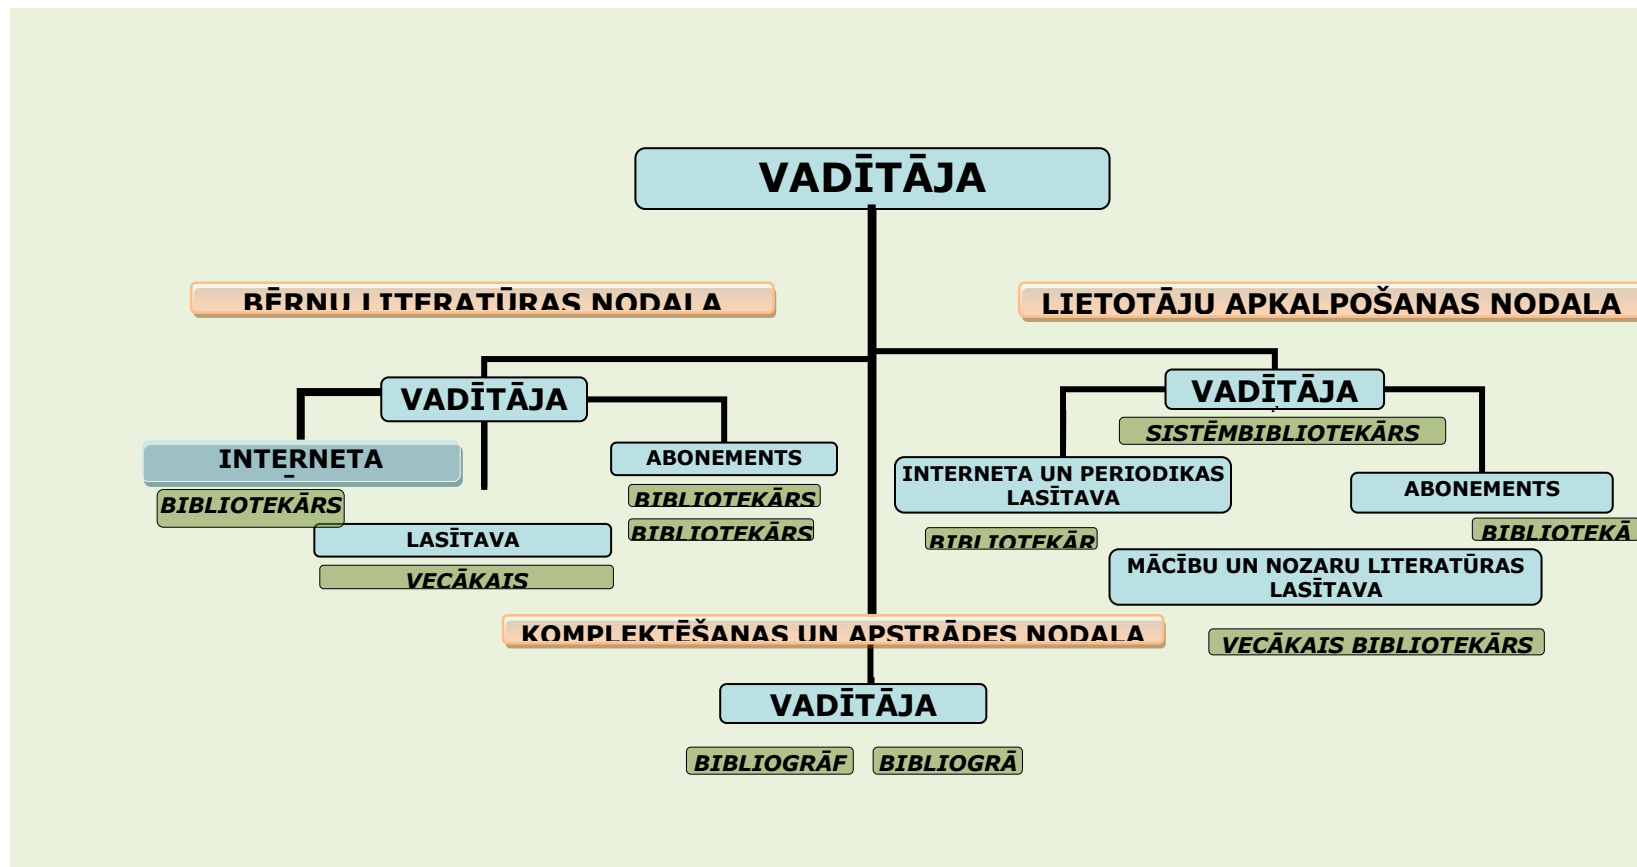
VADĪTĀJA

BĒRNU LITERATŪRAS NODAĻA

LIETOTĀJU APKALPOŠANAS NODAĻA

VADĪTĀJA

VADĪTĀJA

SISTĒMBIBLIOTEKĀRS

INTERNETA

BIBLIOTEKĀRS

ABONEMENTS

BIBLIOTEKĀRS

BIBLIOTEKĀRS

INTERNETA UN PERIODIKAS LASĪTAVA

BIBLIOTEKĀR

ABONEMENTS

BIBLIOTEKĀ

LASĪTAVA

VECĀKAIS

MĀCĪBU UN NOZARU LITERATŪRAS LASĪTAVA

KOMPLEKTĒŠANAS UN APSTRĀDES NODAĻA

VECĀKAIS BIBLIOTEKĀRS

VADĪTĀJA

BIBLIOGRĀF

BIBLIOGRĀ